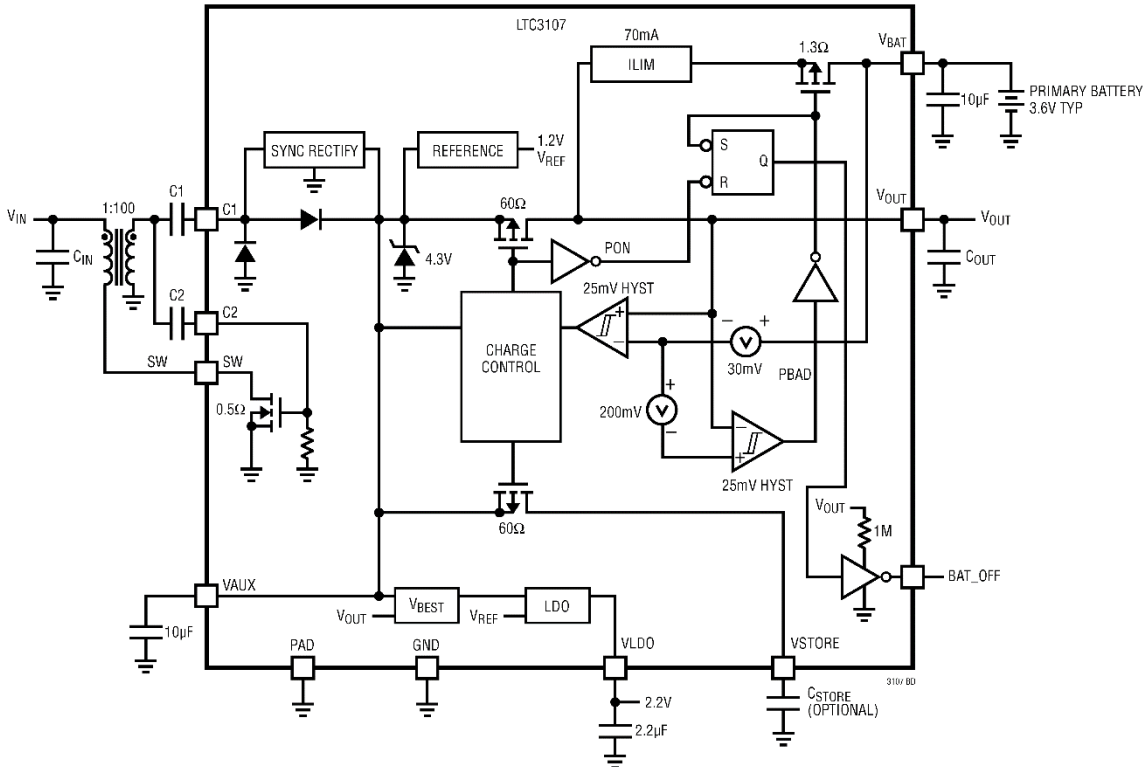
LTC3107

70mA

ILIM

1.3Ω

$V_{BAT}$

10µF

PRIMARY BATTERY 3.6V TYP

SYNC RECTIFY

REFERENCE

1.2V $V_{REF}$

S

R

Q

$V_{IN}$

1:100

C1

C1

60Ω

$V_{OUT}$

$V_{OUT}$

$C_{IN}$

4.3V

PON

$C_{OUT}$

C2

C2

25mV HYST

SW

SW

CHARGE CONTROL

30mV

PBAD

0.5Ω

200mV

25mV HYST

60Ω

$V_{OUT}$

1M

VAUX

BAT_OFF

10µF

$V_{OUT}$

$V_{BEST}$

$V_{REF}$

LDO

PAD

GND

VLDO

VSTORE

3107 BD

2.2V

2.2µF

$C_{STORE}$ (OPTIONAL)